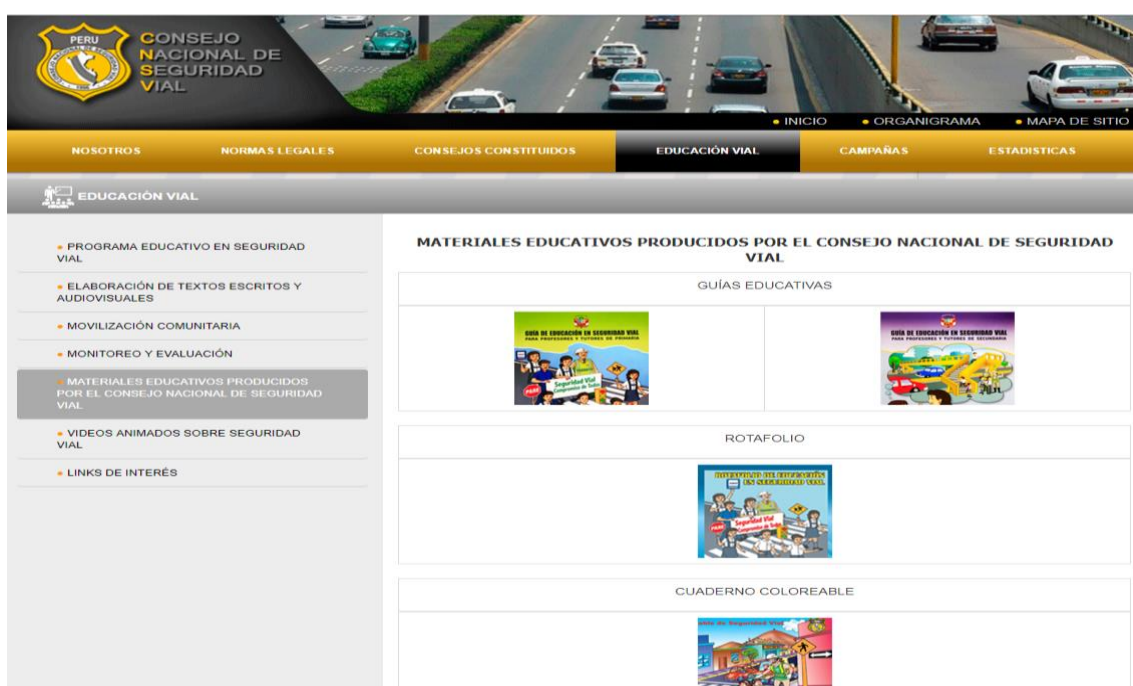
PERU
CONSEJO NACIONAL DE SEGURIDAD VIAL

• INICIO • ORGANIGRAMA • MAPA DE SITIO

NOSOTROS NORMAS LEGALES CONSEJOS CONSTITUIDOS EDUCACIÓN VIAL CAMPAÑAS ESTADISTICAS

EDUCACIÓN VIAL

• PROGRAMA EDUCATIVO EN SEGURIDAD VIAL
• ELABORACIÓN DE TEXTOS ESCRITOS Y AUDIOVISUALES
• MOVILIZACIÓN COMUNITARIA
• MONITOREO Y EVALUACIÓN
• MATERIALES EDUCATIVOS PRODUCIDOS POR EL CONSEJO NACIONAL DE SEGURIDAD VIAL
• VIDEOS ANIMADOS SOBRE SEGURIDAD VIAL
• LINKS DE INTERÉS

MATERIALES EDUCATIVOS PRODUCIDOS POR EL CONSEJO NACIONAL DE SEGURIDAD VIAL

GUÍAS EDUCATIVAS

GUÍA DE EDUCACIÓN EN SEGURIDAD VIAL
PARA PROFESORES Y TUTORES DE PRIMARIA
Seguridad Vial
Compromiso de Todos

GUÍA DE EDUCACIÓN EN SEGURIDAD VIAL
PARA PROFESORES Y TUTORES DE SECUNDARIA

ROTAFOLIO

ROTAFOLIO DE EDUCACIÓN EN SEGURIDAD VIAL
Seguridad Vial
Compromiso de Todos

CUADERNO COLOREABLE

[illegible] de Seguridad Vial